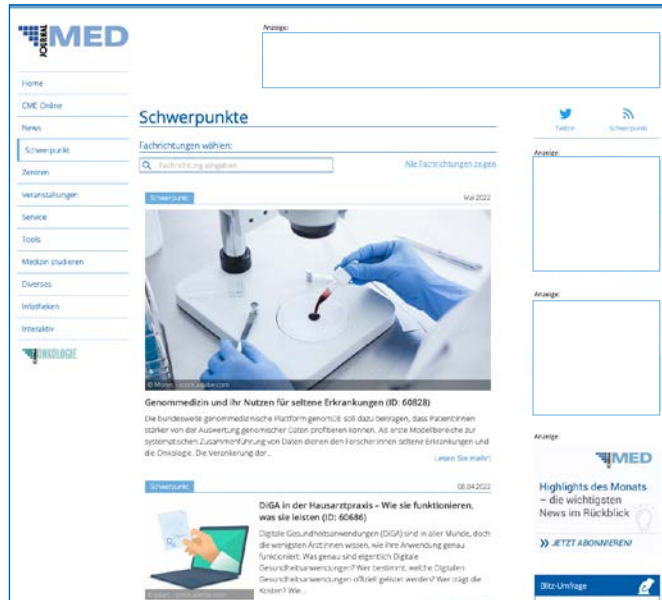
JOURNAL MED

Anzeige:

Home

CME Online

News

Schwerpunkt

Zentren

Veranstaltungen

Service

Tools

Medizin studieren

Diverses

Infotheken

Interaktiv

ONKOLOGIE

Schwerpunkte

Fachrichtungen wählen:

Fachrichtung eingeben

Alle Fachrichtungen zeigen

Schwerpunkt

Mai 2022

© Moren - stock.adobe.com

Genommedizin und ihr Nutzen für seltene Erkrankungen (ID: 60828)

Die bundesweite genommedizinische Plattform genomDE soll dazu beitragen, dass Patient:innen stärker von der Auswertung genomischer Daten profitieren können. Als erste Modellbereiche zur systematischen Zusammenführung von Daten dienen den Forscher:innen seltene Erkrankungen und die Onkologie. Die Verankerung der...

Lesen Sie mehr!

Schwerpunkt

08.04.2022

DiGA in der Hausarztpraxis – Wie sie funktionieren, was sie leisten (ID: 60686)

Digitale Gesundheitsanwendungen (DiGA) sind in aller Munde, doch die wenigsten Ärzt:innen wissen, wie ihre Anwendung genau funktioniert. Was genau sind eigentlich Digitale Gesundheitsanwendungen? Wer bestimmt, welche Digitalen Gesundheitsanwendungen offiziell gelistet werden? Wer trägt die Kosten? Wie...

© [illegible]

Twitter

Schwerpunkt

Anzeige:

Anzeige:

Anzeige:

JOURNAL MED

Highlights des Monats – die wichtigsten News im Rückblick

» JETZT ABONNIEREN!

Blitz-Umfrage